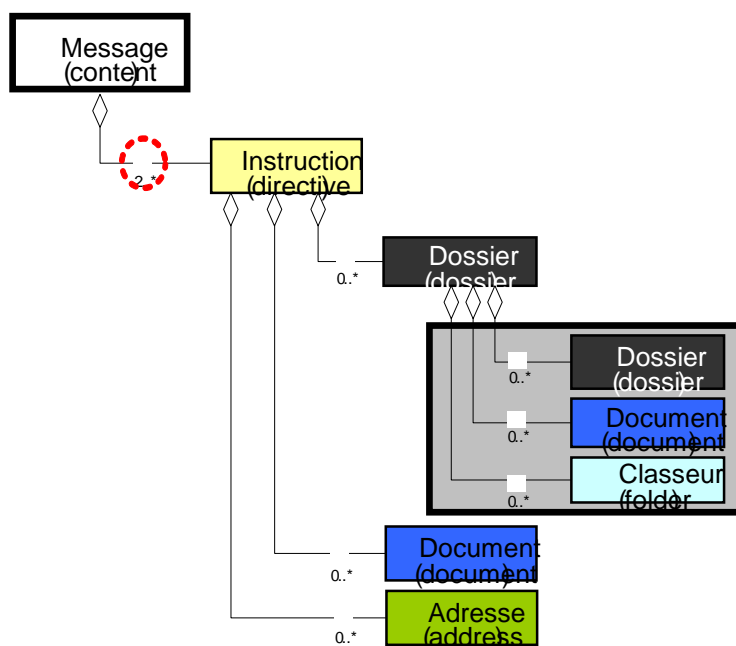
Message
(content)

2..*

Instruction
(directive)

0..*

Dossier
(dossier)

0..*

Dossier
(dossier)

0..*

Document
(document)

0..*

Classeur
(folder)

0..*

Document
(document)

0..*

Adresse
(address)